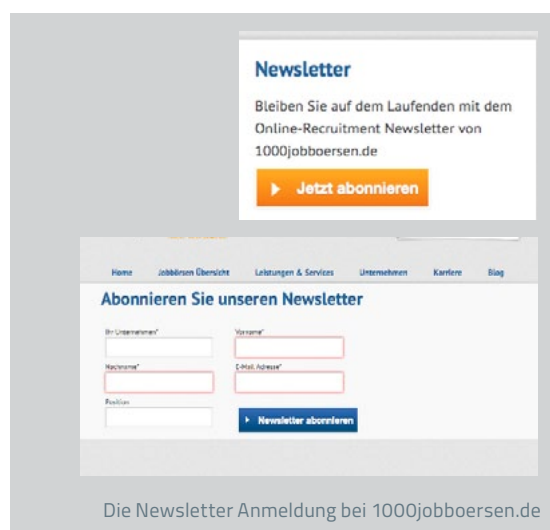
Newsletter

Bleiben Sie auf dem Laufenden mit dem Online-Recruitment Newsletter von 1000jobboersen.de

Jetzt abonnieren

Home Jobbörsen Übersicht Leistungen & Services Unternehmen Karriere Blog

Abonnieren Sie unseren Newsletter

Ihr Unternehmen* Vorname*

Nachname* E-Mail Adresse*

Position

Newsletter abonnieren

Die Newsletter Anmeldung bei 1000jobboersen.de